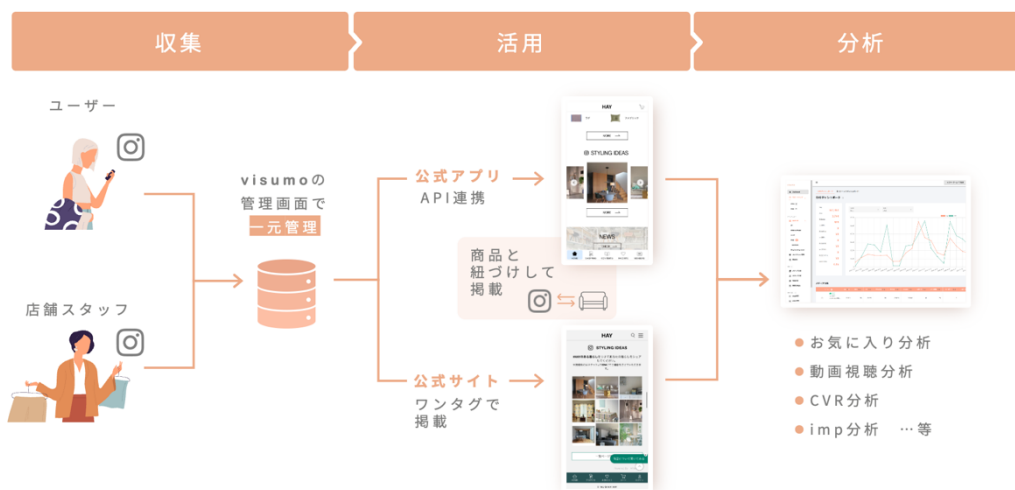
収集

活用

分析

ユーザー

店舗スタッフ

visumoの
管理画面で
一元管理

公式アプリ
API連携

商品と
紐づけして
掲載

公式サイト
ワンタグで
掲載

HAY

STYLING IDEAS

NEWS

HAY

STYLING IDEAS

お気に入り分析

動画視聴分析

CVR分析

imp分析 …等